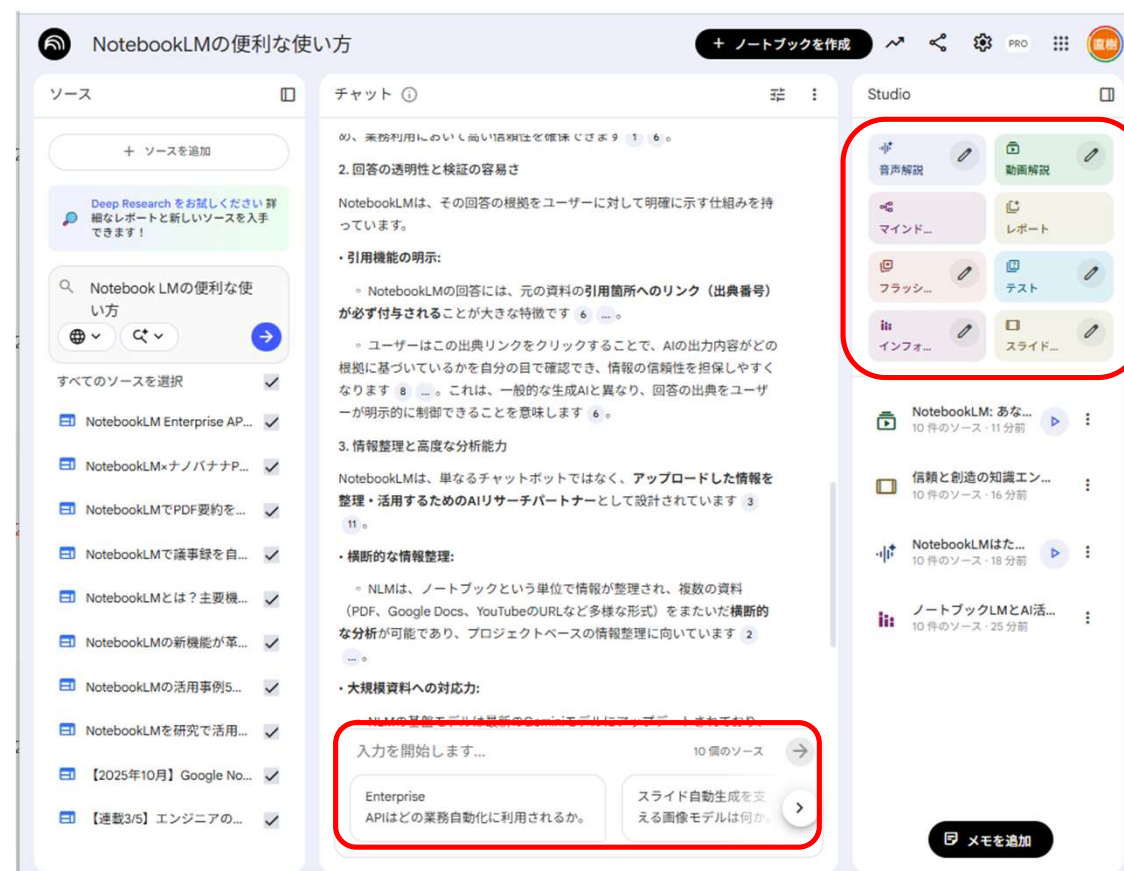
NotebookLMの便利な使い方

+ ノートブックを作成

PRO

直樹

ソース

+ ソースを追加

Deep Research をお試しください 詳細なレポートと新しいソースを入手できます！

Notebook LMの便利な使い方

すべてのソースを選択

NotebookLM Enterprise AP...

NotebookLM×ナノバナナP...

NotebookLMでPDF要約を...

NotebookLMで議事録を自...

NotebookLMとは？主要機...

NotebookLMの新機能が革...

NotebookLMの活用事例5...

NotebookLMを研究で活用...

【2025年10月】Google No...

【連載3/5】エンジニアの...

チャット

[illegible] 1 6 。

2. 回答の透明性と検証の容易さ

NotebookLMは、その回答の根拠をユーザーに対して明確に示す仕組みを持っています。

・引用機能の明示:

◦ NotebookLMの回答には、元の資料の**引用箇所へのリンク（出典番号）が必ず付与される**ことが大きな特徴です 6 …。

◦ ユーザーはこの出典リンクをクリックすることで、AIの出力内容がどの根拠に基づいているかを自分の目で確認でき、情報の信頼性を担保しやすくなります 8 …。これは、一般的な生成AIと異なり、回答の出典をユーザーが明示的に制御できることを意味します 6 。

3. 情報整理と高度な分析能力

NotebookLMは、単なるチャットボットではなく、**アップロードした情報を整理・活用するためのAIリサーチパートナー**として設計されています 3 11 。

・横断的な情報整理:

◦ NLMは、ノートブックという単位で情報が整理され、複数の資料（PDF、Google Docs、YouTubeのURLなど多様な形式）をまたいだ**横断的な分析**が可能であり、プロジェクトベースの情報整理に向いています 2 …。

・大規模資料への対応力:

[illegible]

入力を開始します...

10 個のソース

Enterprise APIはどの業務自動化に利用されるか。

スライド自動生成を支える画像モデルは何か。

Studio

音声解説

動画解説

マインド...

レポート

フラッシ...

テスト

インフォ...

スライド...

NotebookLM: あな...
10 件のソース・11 分前

信頼と創造の知識エン...
10 件のソース・16 分前

NotebookLMはた...
10 件のソース・18 分前

ノートブックLMとAI活...
10 件のソース・25 分前

メモを追加